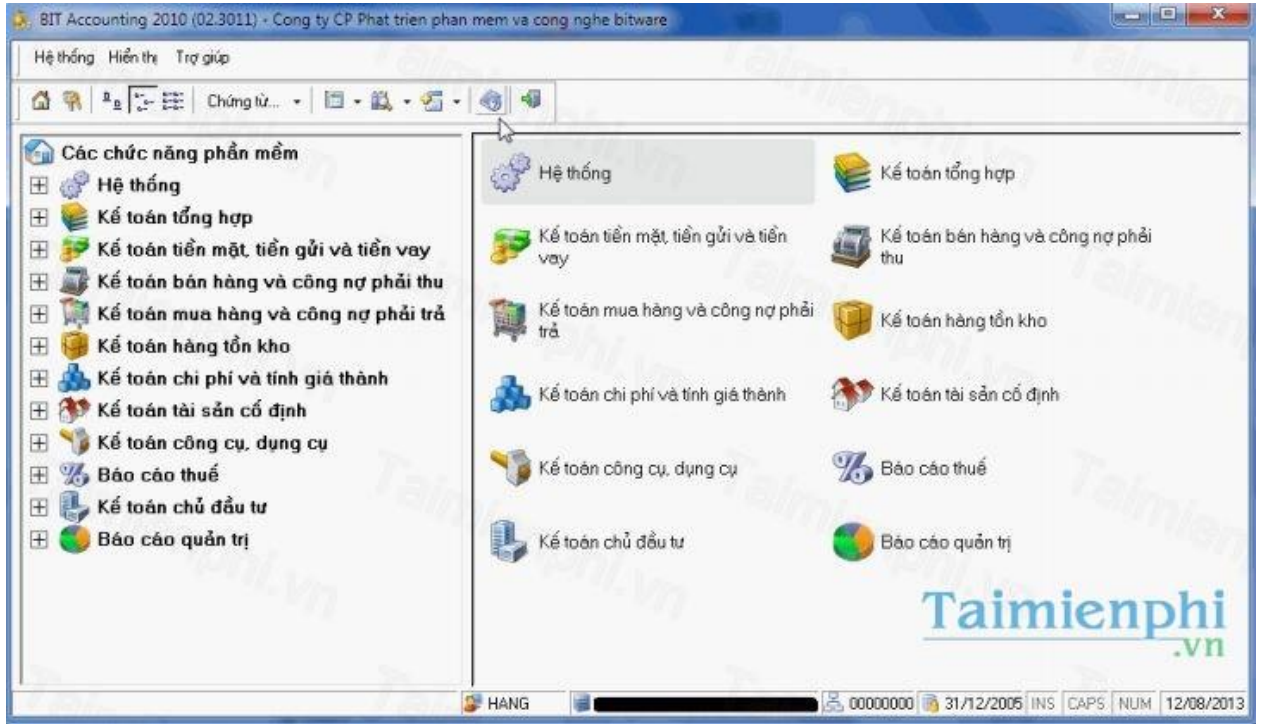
BIT Accounting 2010 (02.3011) - Cong ty CP Phat trien phan mem va cong nghe bitware

Hệ thống Hiển thị Trợ giúp

Chứng từ...

Các chức năng phần mềm
Hệ thống
Kế toán tổng hợp
Kế toán tiền mặt, tiền gửi và tiền vay
Kế toán bán hàng và công nợ phải thu
Kế toán mua hàng và công nợ phải trả
Kế toán hàng tồn kho
Kế toán chi phí và tính giá thành
Kế toán tài sản cố định
Kế toán công cụ, dụng cụ
Báo cáo thuế
Kế toán chủ đầu tư
Báo cáo quản trị

Hệ thống
Kế toán tổng hợp
Kế toán tiền mặt, tiền gửi và tiền vay
Kế toán bán hàng và công nợ phải thu
Kế toán mua hàng và công nợ phải trả
Kế toán hàng tồn kho
Kế toán chi phí và tính giá thành
Kế toán tài sản cố định
Kế toán công cụ, dụng cụ
Báo cáo thuế
Kế toán chủ đầu tư
Báo cáo quản trị

Taimienphi
.vn

HANG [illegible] 00000000 31/12/2005 INS CAPS NUM 12/08/2013